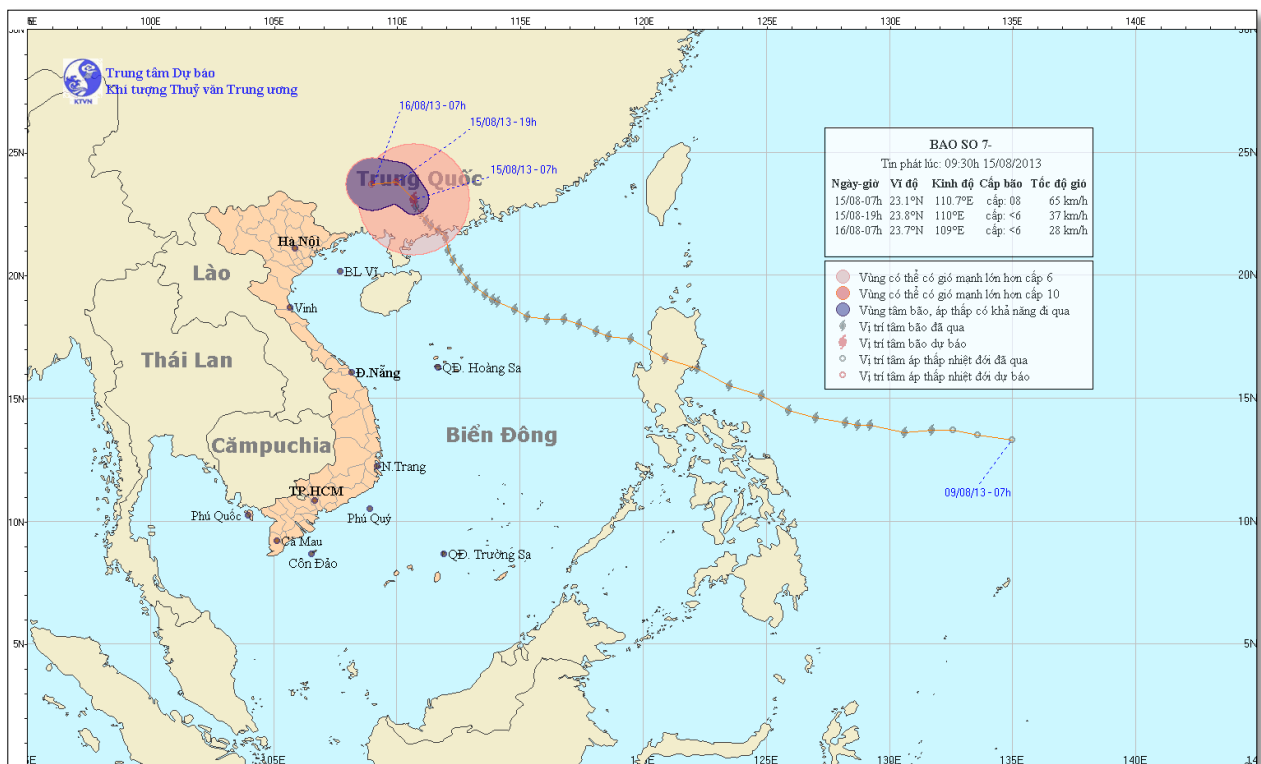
95E 100E 105E 110E 115E 120E 125E 130E 135E 140E

KTVN
Trung tâm Dự báo
Khí tượng Thuỷ văn Trung ương

16/08/13 - 07h
15/08/13 - 19h
15/08/13 - 07h

Trung Quốc

BAO SO 7-
Tin phát lúc: 09:30h 15/08/2013

| Ngày-giờ | Vĩ độ | Kinh độ | Cấp bão | Tốc độ gió |
|---|---|---|---|---|
| 15/08-07h | 23.1°N | 110.7°E | cấp: 08 | 65 km/h |
| 15/08-19h | 23.8°N | 110°E | cấp: <6 | 37 km/h |
| 16/08-07h | 23.7°N | 109°E | cấp: <6 | 28 km/h |

Vùng có thể có gió mạnh lớn hơn cấp 6
Vùng có thể có gió mạnh lớn hơn cấp 10
Vùng tâm bão, áp thấp có khả năng đi qua
Vị trí tâm bão đã qua
Vị trí tâm bão dự báo
Vị trí tâm áp thấp nhiệt đới đã qua
Vị trí tâm áp thấp nhiệt đới dự báo

25N
20N
15N
10N
5N

Hà Nội
Lào
BL Vĩ
Vinh
Thái Lan
Đ.Nẵng
QĐ. Hoàng Sa
Biển Đông
Cămpuchia
N.Trang
TP.HCM
Phú Quốc
Phú Quý
Cà Mau
Côn Đảo
QĐ. Trường Sa

09/08/13 - 07h